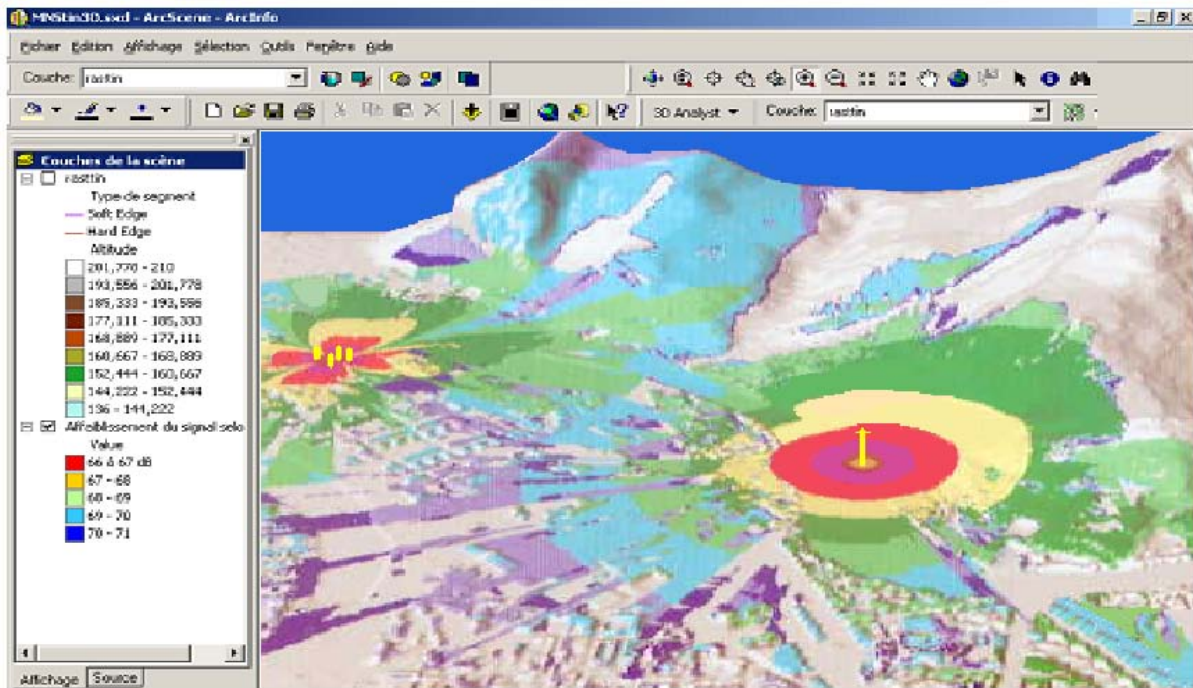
MNStin3D.sxd - ArcScene - ArcInfo

Fichier Edition Affichage Sélection Outils Fenêtre Aide

Couche: rasttin

3D Analyst ▾ Couche: rasttin

Couches de la scène
rasttin
Type de segment
Soft Edge
Hard Edge
Altitude
201,778 - 210
193,556 - 201,778
185,333 - 193,556
177,111 - 185,333
168,889 - 177,111
160,667 - 168,889
152,444 - 160,667
144,222 - 152,444
136 - 144,222
Affaiblissement du signal selo
Value
66 à 67 dB
67 - 68
68 - 69
69 - 70
70 - 71

Affichage Source